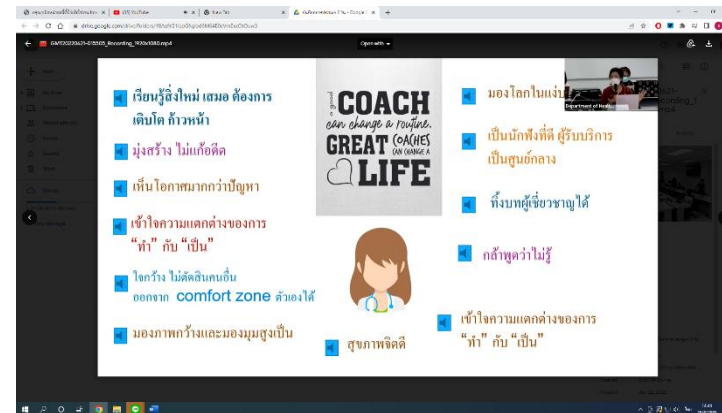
GMT20220621-015505_Recording_1920x1080.mp4

Open with

เรียนรู้สิ่งใหม่ เสมอ ต้องการเติบโต ก้าวหน้า

มุ่งสร้าง ไม่แก้อดีต

เห็นโอกาสมากกว่าปัญหา

เข้าใจความแตกต่างของการ "ทำ" กับ "เป็น"

ใจกว้าง ไม่ตัดสินคนอื่น ออกจาก comfort zone ตัวเองได้

มองภาพกว้างและมองมุมสูงเป็น

A good COACH can change a routine. GREAT COACHES CAN CHANGE A LIFE

สุขภาพจิตดี

มองโลกในแง่บวก

เป็นนักฟังที่ดี ผู้รับบริการเป็นศูนย์กลาง

ทิ้งบทผู้เชี่ยวชาญได้

กล้าพูดว่าไม่รู้

เข้าใจความแตกต่างของการ "ทำ" กับ "เป็น"

Department of Healt